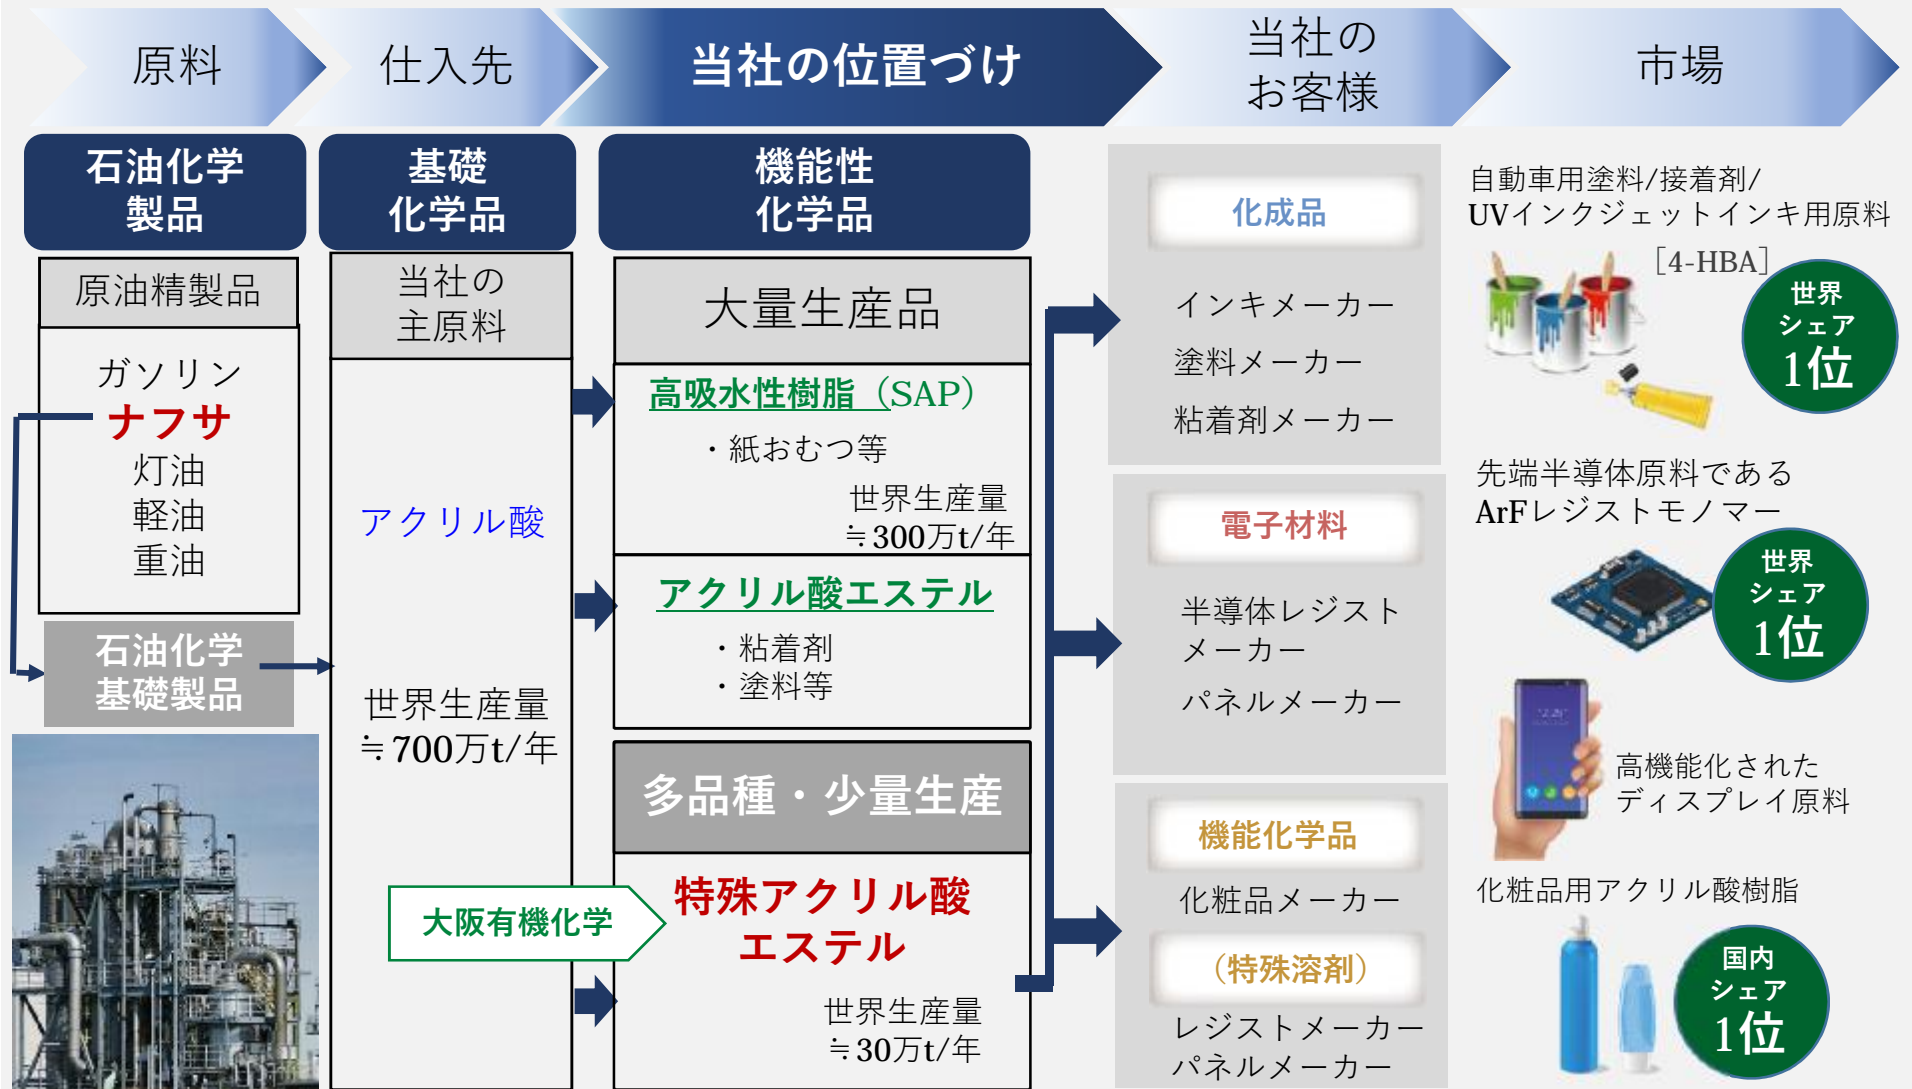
原料

仕入先

当社の位置づけ

当社の
お客様

市場

石油化学
製品

原油精製品

ガソリン
ナフサ
灯油
軽油
重油

石油化学
基礎製品

基礎
化学品

当社の
主原料

アクリル酸

世界生産量
≒700万t/年

機能性
化学品

大量生産品

高吸水性樹脂（SAP）
・紙おむつ等
世界生産量
≒300万t/年

アクリル酸エステル
・粘着剤
・塗料等

多品種・少量生産

大阪有機化学

特殊アクリル酸
エステル

世界生産量
≒30万t/年

化成品
インキメーカー
塗料メーカー
粘着剤メーカー

電子材料
半導体レジスト
メーカー
パネルメーカー

機能化学品
化粧品メーカー
（特殊溶剤）
レジストメーカー
パネルメーカー

自動車用塗料/接着剤/
UVインクジェットインキ用原料
［4-HBA］
世界
シェア
1位

先端半導体原料である
ArFレジストモノマー
世界
シェア
1位

高機能化された
ディスプレイ原料

化粧品用アクリル酸樹脂
国内
シェア
1位